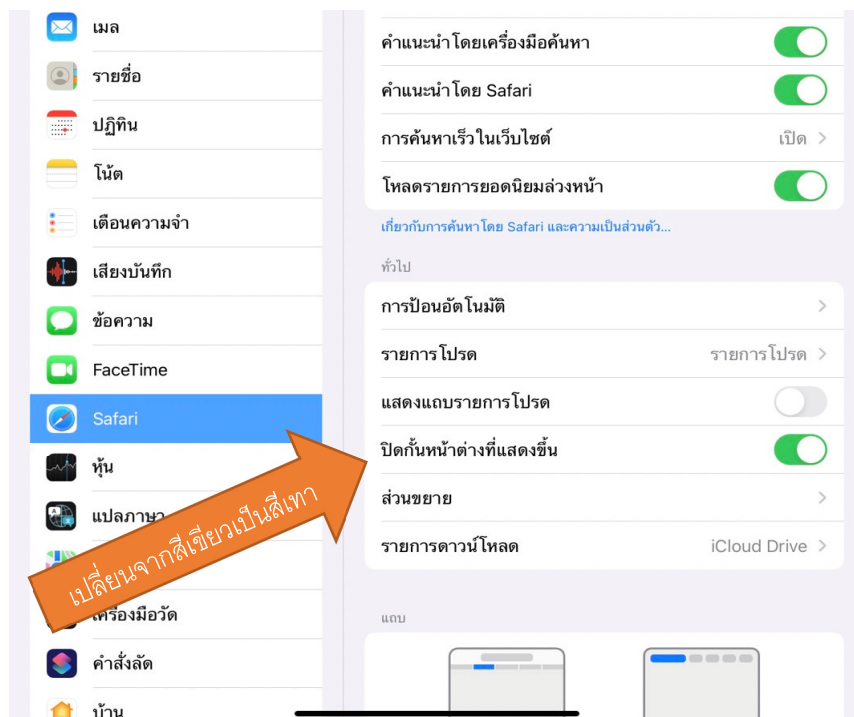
เมล
รายชื่อ
ปฏิทิน
โน้ต
เตือนความจำ
เสียงบันทึก
ข้อความ
FaceTime
Safari
หุ้น
แปลภาษา
เครื่องมือวัด
คำสั่งลัด
บ้าน

คำแนะนำโดยเครื่องมือค้นหา
คำแนะนำโดย Safari
การค้นหาเร็วในเว็บไซต์ เปิด
โหลดรายการยอดนิยมล่วงหน้า
เกี่ยวกับการค้นหาโดย Safari และความเป็นส่วนตัว...

ทั่วไป
การป้อนอัตโนมัติ
รายการโปรด รายการโปรด
แสดงแถบรายการโปรด
ปิดกั้นหน้าต่างที่แสดงขึ้น
ส่วนขยาย
รายการดาวน์โหลด iCloud Drive

แถบ

เปลี่ยนจากสีเขียวเป็นสีเทา